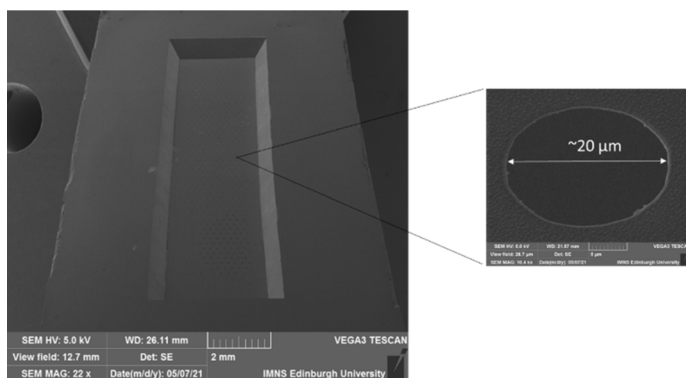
SEM HV: 5.0 kV
WD: 26.11 mm
VEGA3 TESCAN
View field: 12.7 mm
Det: SE
2 mm
SEM MAG: 22 x
Date(m/d/y): 05/07/21
IMNS Edinburgh University

~20 μm

SEM HV: 5.0 kV
WD: 21.87 mm
VEGA3 TESCAN
View field: 28.7 μm
Det: SE
5 μm
SEM MAG: 10.4 kx
Date(m/d/y): 05/07/21
IMNS Edinburgh University